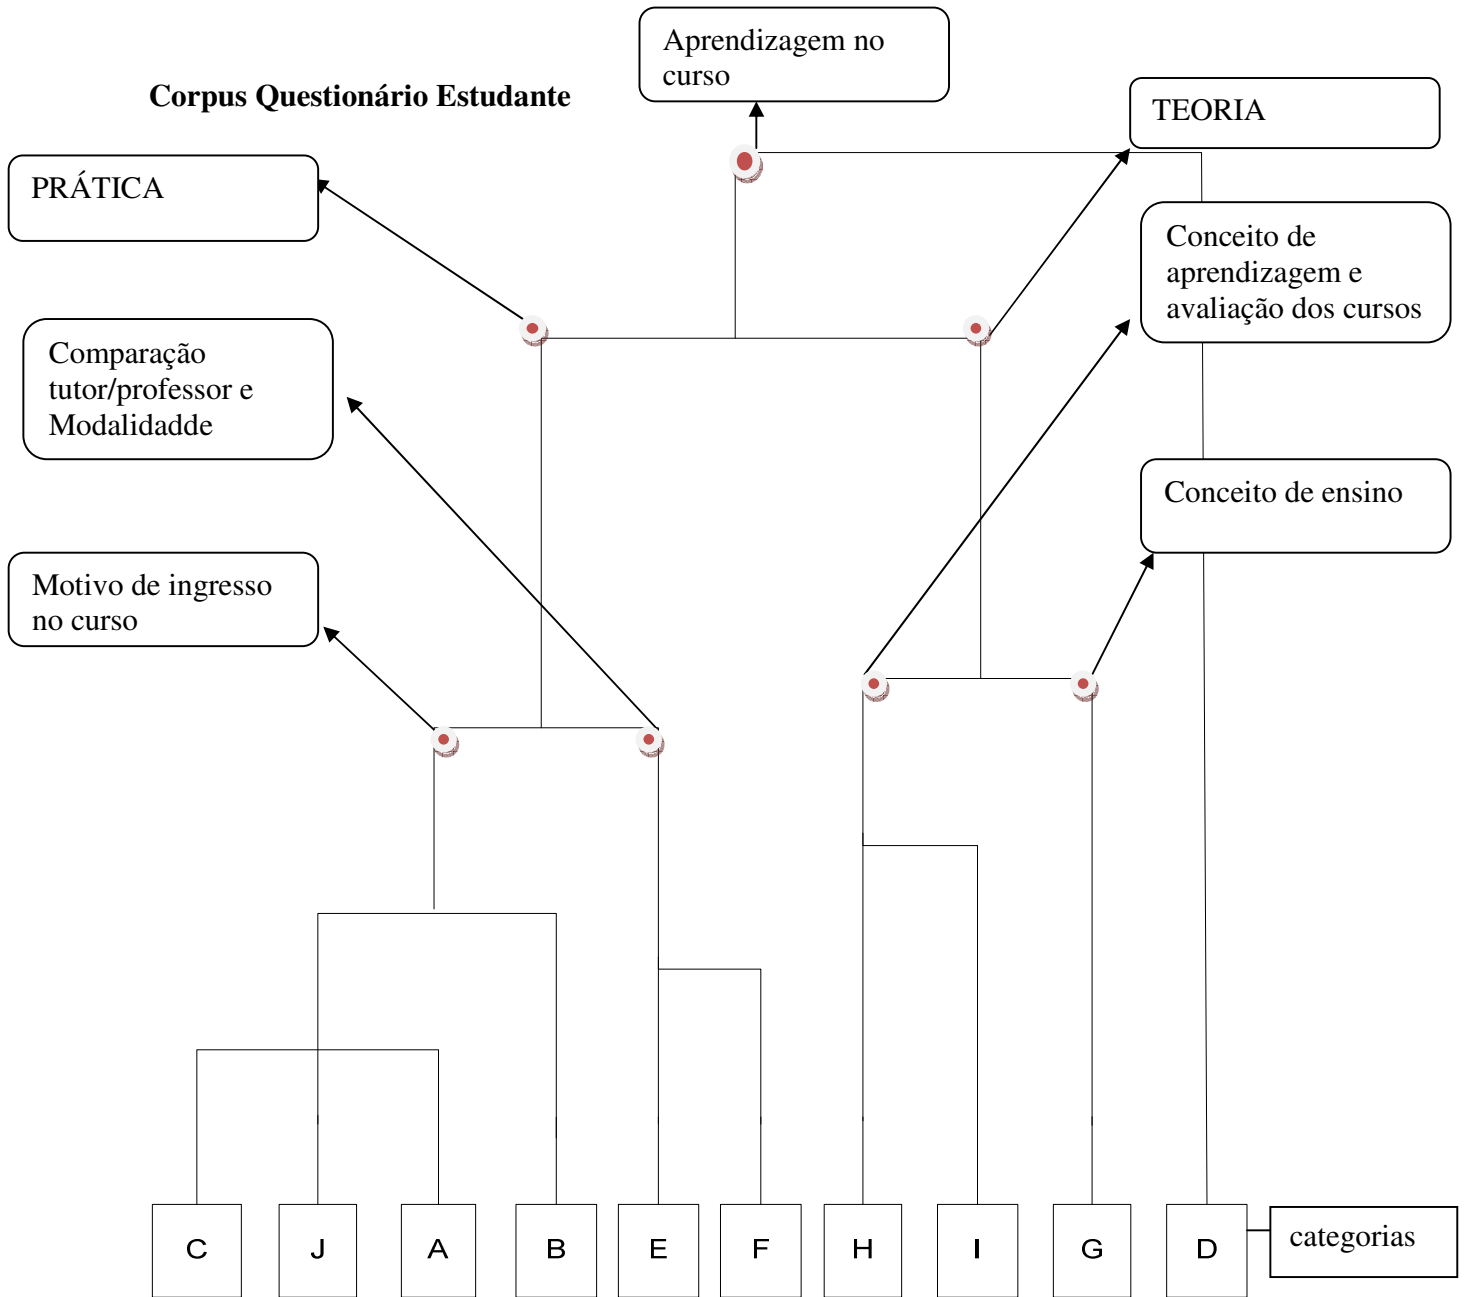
Aprendizagem no curso

Corpus Questionário Estudante

TEORIA

PRÁTICA

Conceito de aprendizagem e avaliação dos cursos

Comparação tutor/professor e Modalidadde

Conceito de ensino

Motivo de ingresso no curso

C J A B E F H I G D

categorias